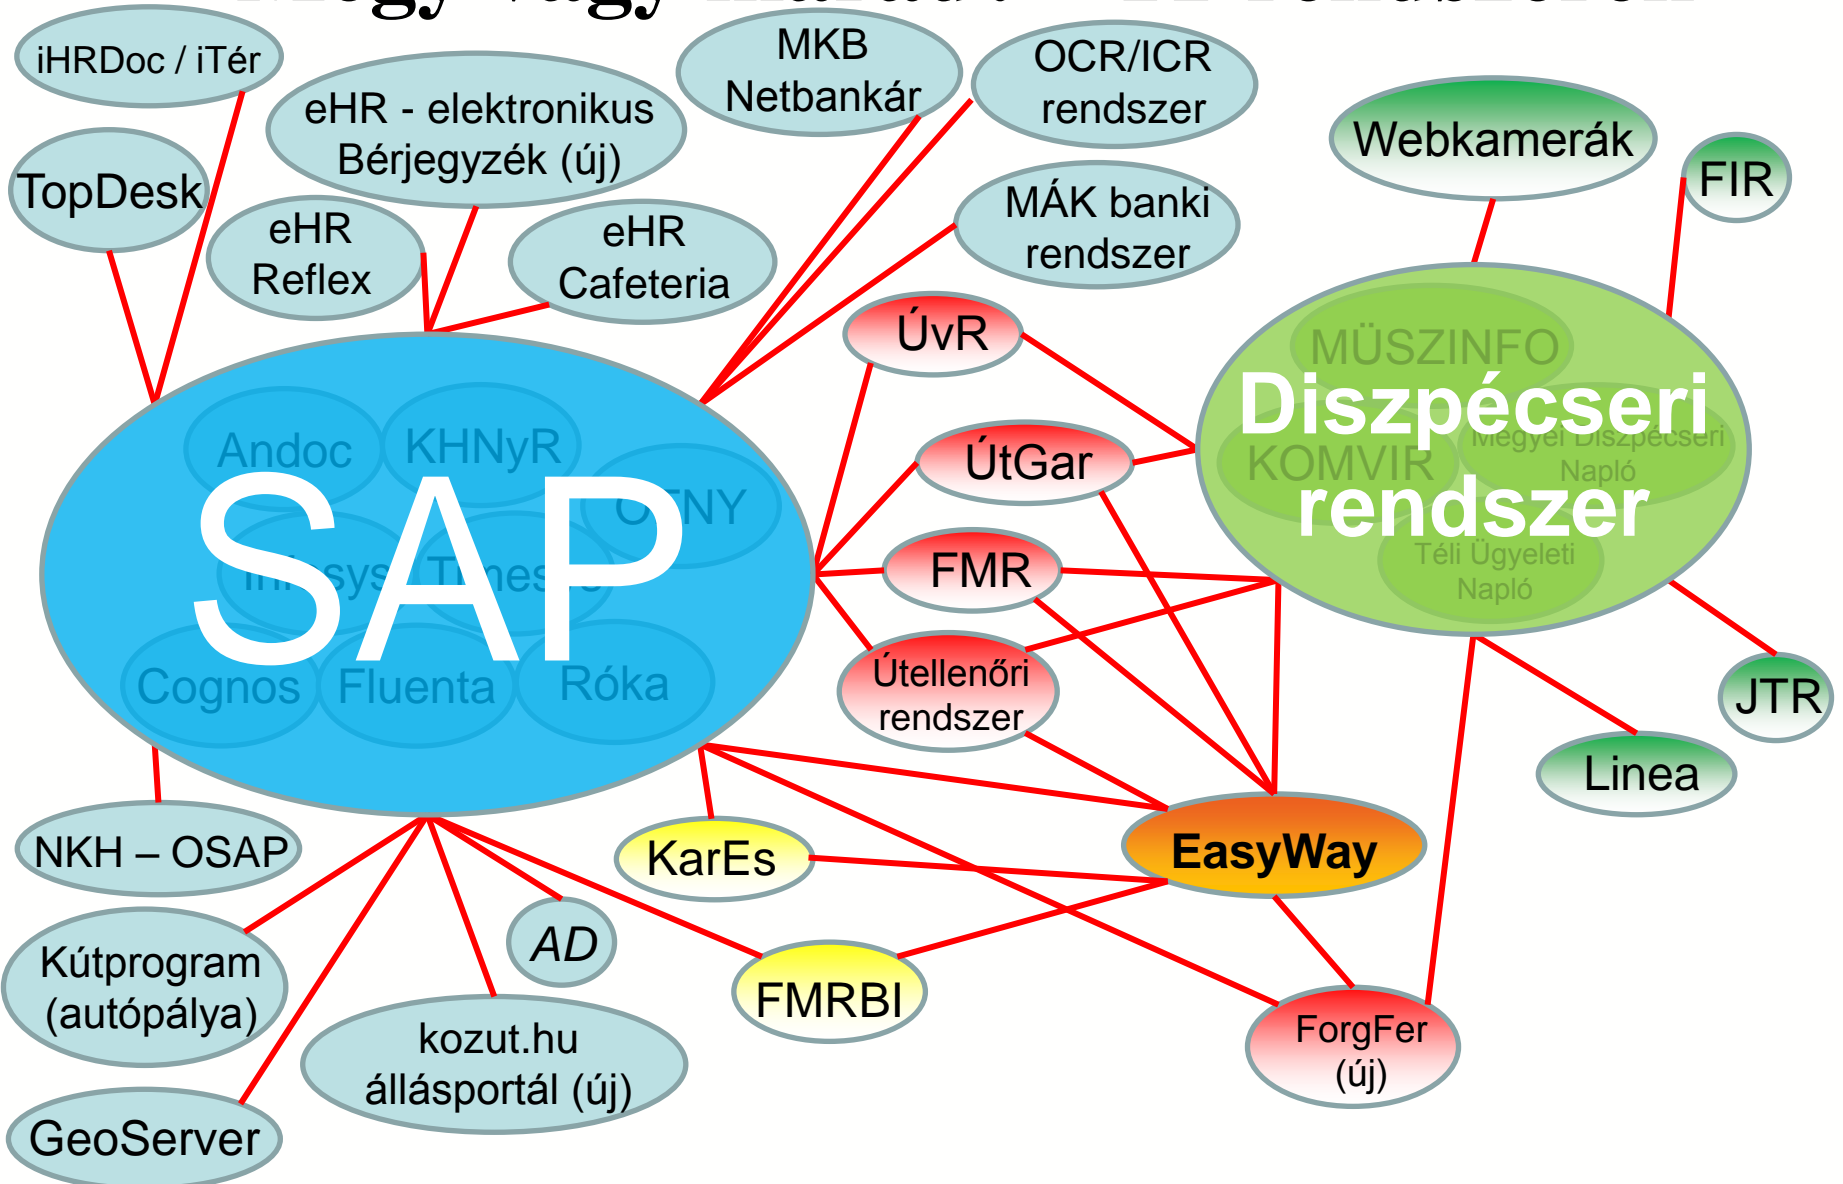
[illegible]

iHRDoc / iTér

MKB Netbankár

OCR/ICR rendszer

eHR - elektronikus Bérjegyzék (új)

Webkamerák

TopDesk

FIR

eHR Reflex

eHR Cafeteria

MÁK banki rendszer

ÚvR

MÜSZINFO

Diszpécseri rendszer

Megyei Diszpécseri Napló

KOMVIR

Téli Ügyeleti Napló

Andoc

KHNyR

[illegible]NY

SAP

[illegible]sys

T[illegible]es

ÚtGar

FMR

Cognos

Fluenta

Róka

Útellenőri rendszer

JTR

Linea

NKH – OSAP

KarEs

EasyWay

AD

Kútprogram (autópálya)

FMRBI

kozut.hu állásportál (új)

ForgFer (új)

GeoServer